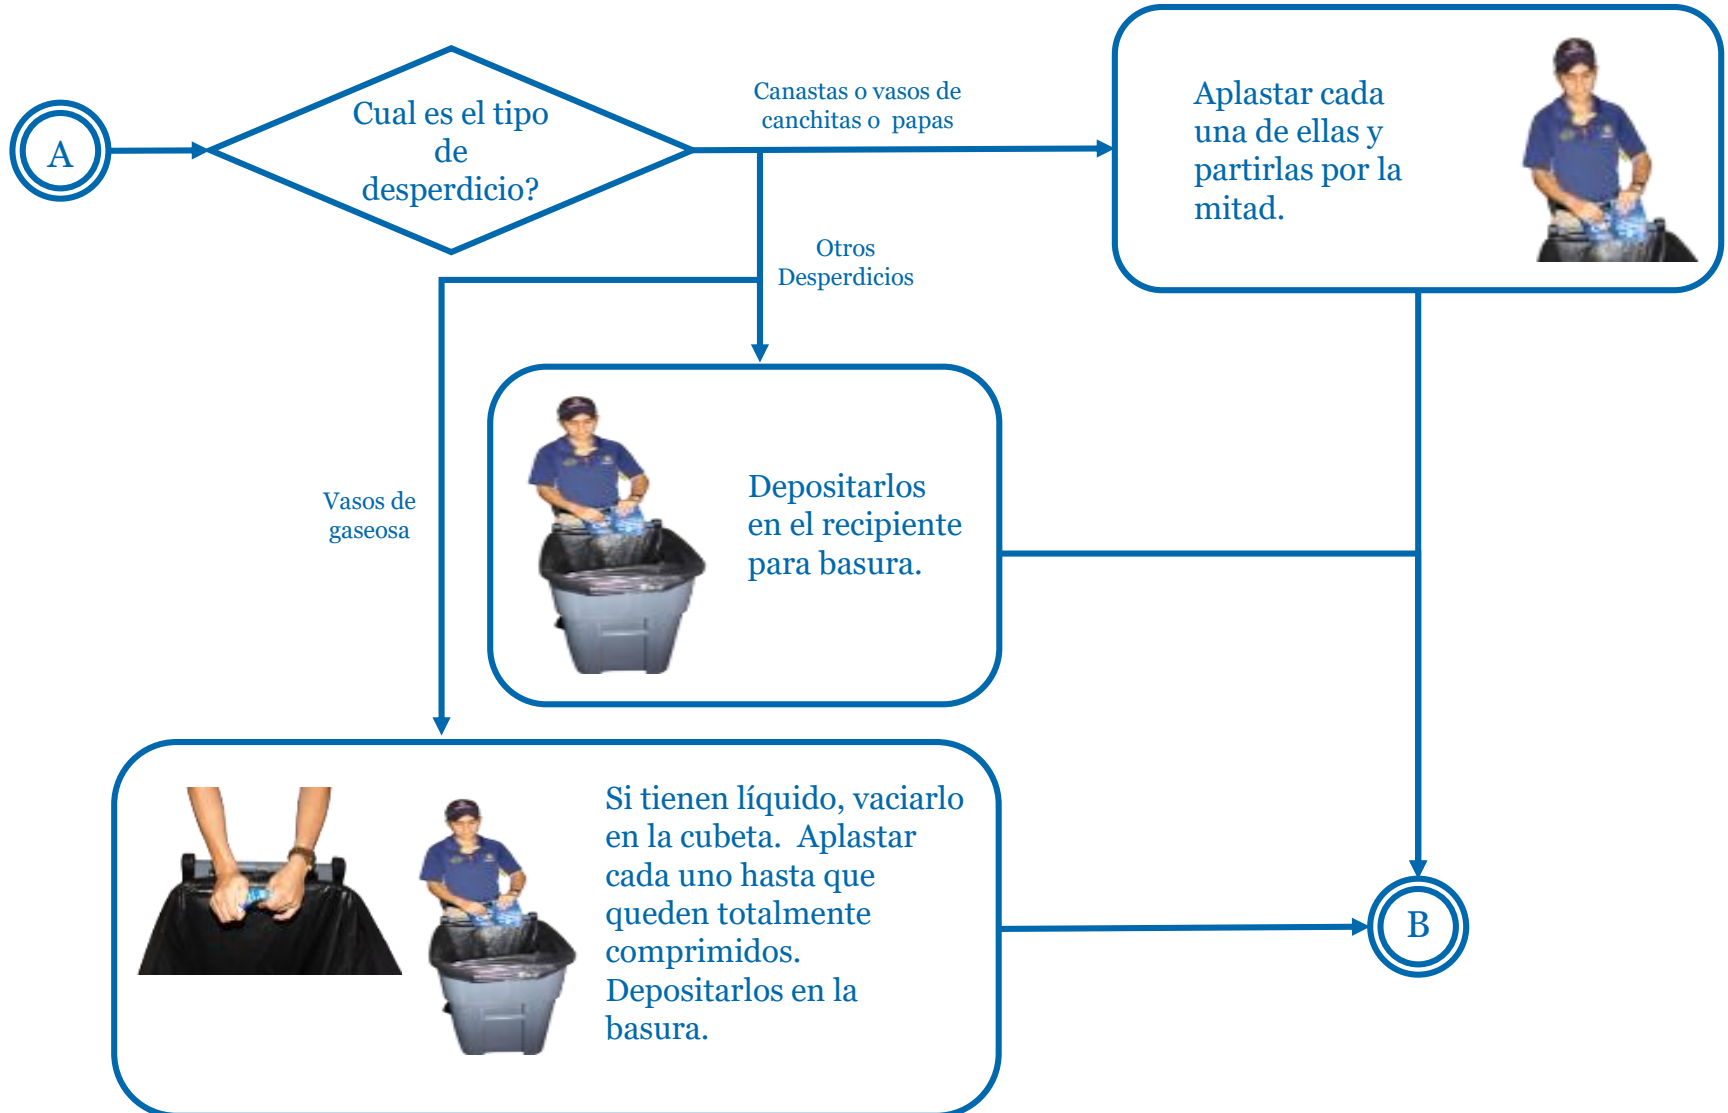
A

Cual es el tipo de desperdicio?

Canastas o vasos de canchitas o papas

Aplastar cada una de ellas y partirlas por la mitad.

Otros Desperdicios

Vasos de gaseosa

Depositarlos en el recipiente para basura.

Si tienen líquido, vaciarlo en la cubeta. Aplastar cada uno hasta que queden totalmente comprimidos. Depositarlos en la basura.

B